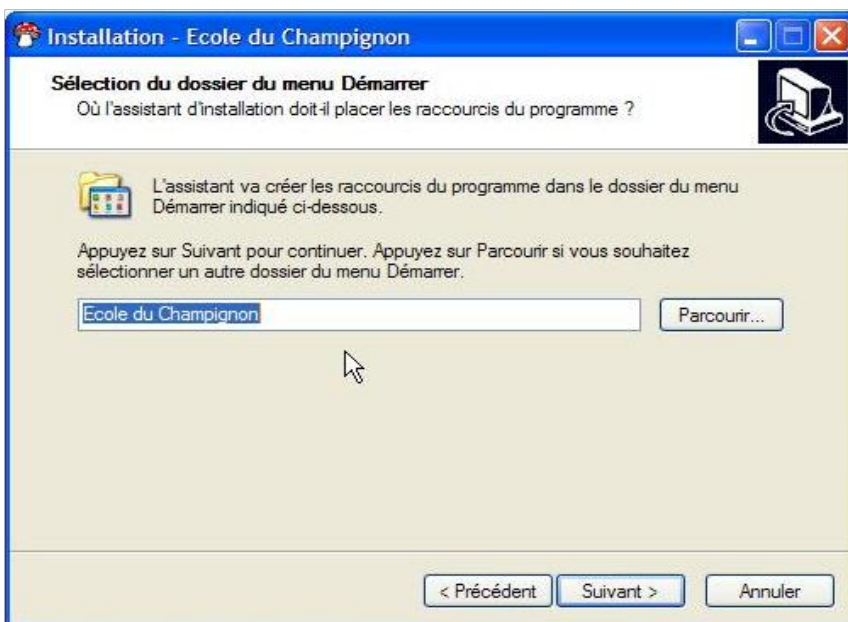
Installation - Ecole du Champignon

Sélection du dossier du menu Démarrer
Où l'assistant d'installation doit-il placer les raccourcis du programme ?

L'assistant va créer les raccourcis du programme dans le dossier du menu Démarrer indiqué ci-dessous.

Appuyez sur Suivant pour continuer. Appuyez sur Parcourir si vous souhaitez sélectionner un autre dossier du menu Démarrer.

Ecole du Champignon

Parcourir...

< Précédent
Suivant >
Annuler